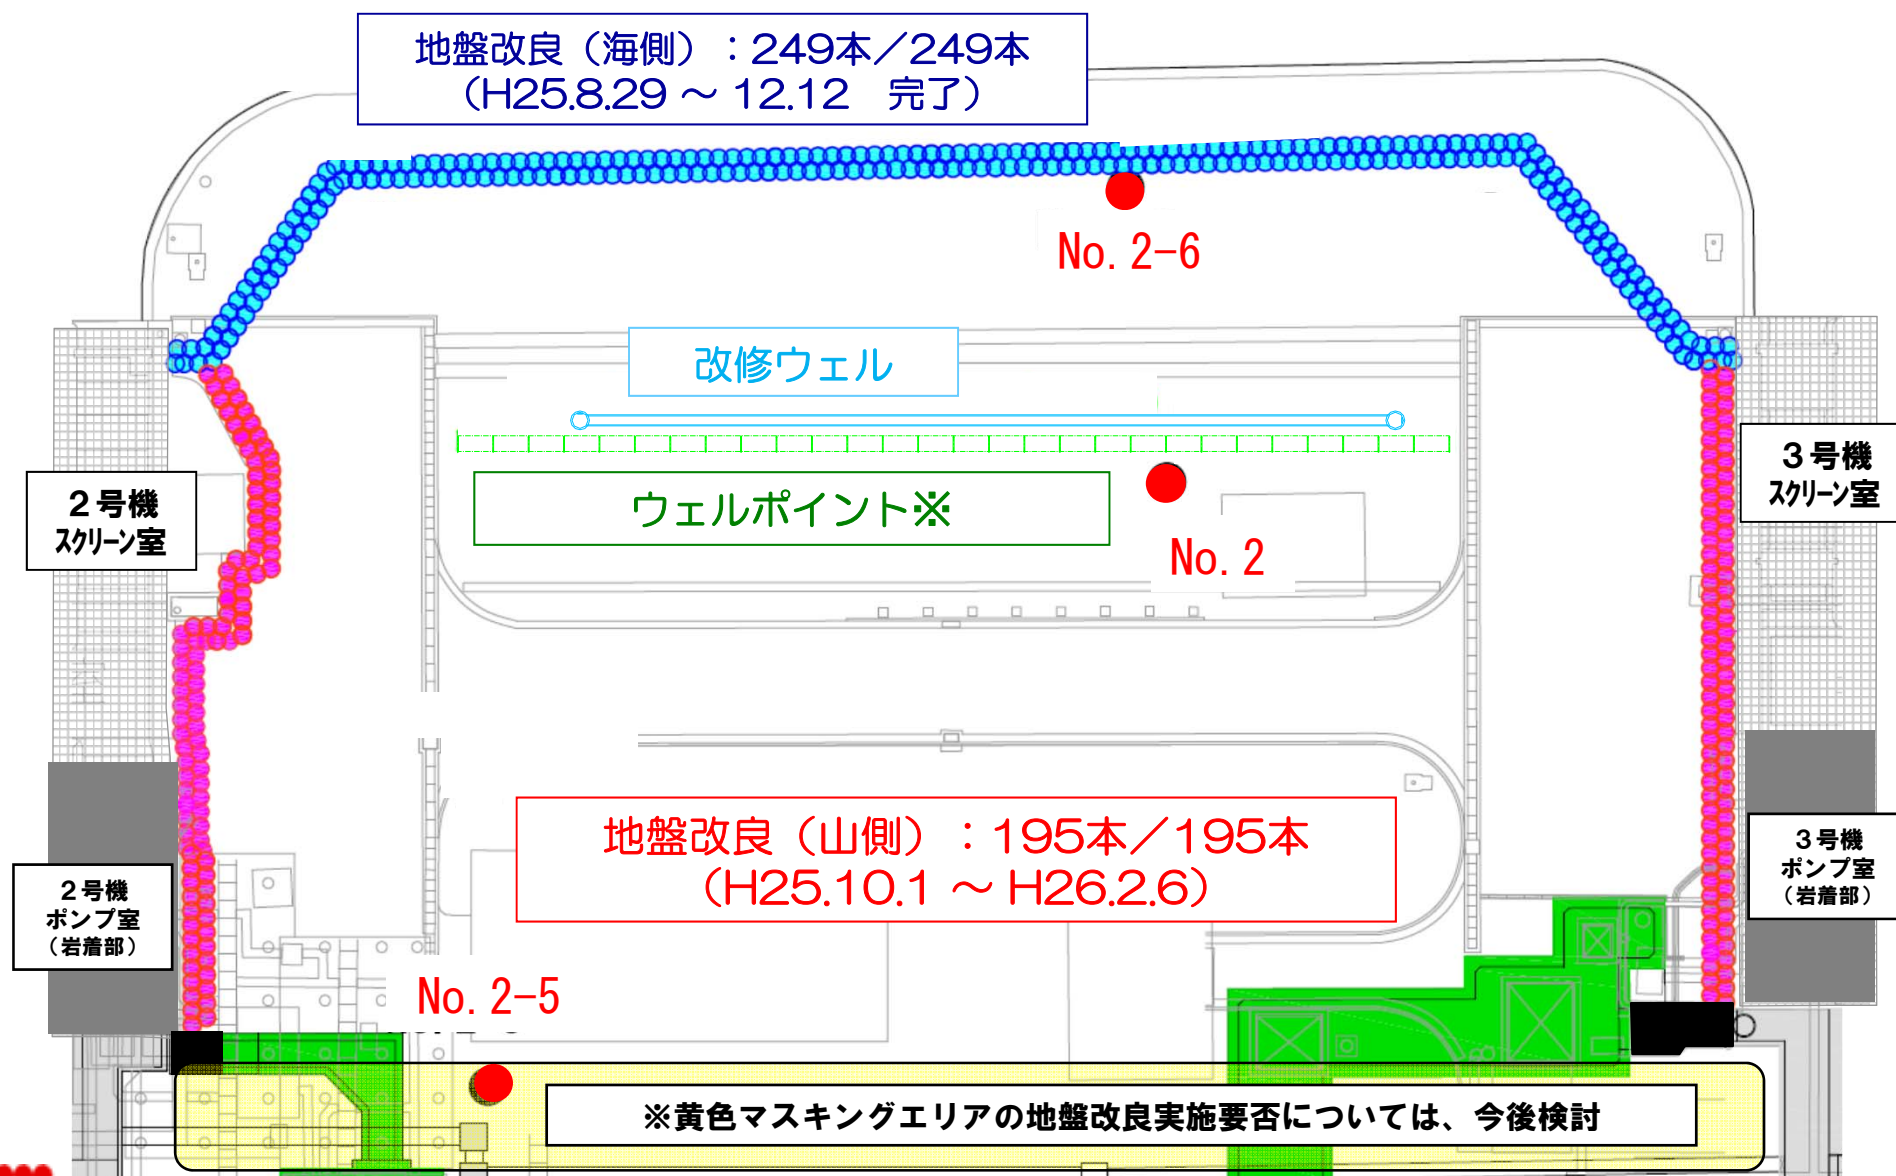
地盤改良（海側）：249本／249本
（H25.8.29 ～ 12.12　完了）

No. 2-6

改修ウェル

２号機
スクリーン室

３号機
スクリーン室

ウェルポイント※

No. 2

３号機
ポンプ室
（岩着部）

２号機
ポンプ室
（岩着部）

地盤改良（山側）：195本／195本
（H25.10.1 ～ H26.2.6）

No. 2-5

※黄色マスキングエリアの地盤改良実施要否については、今後検討